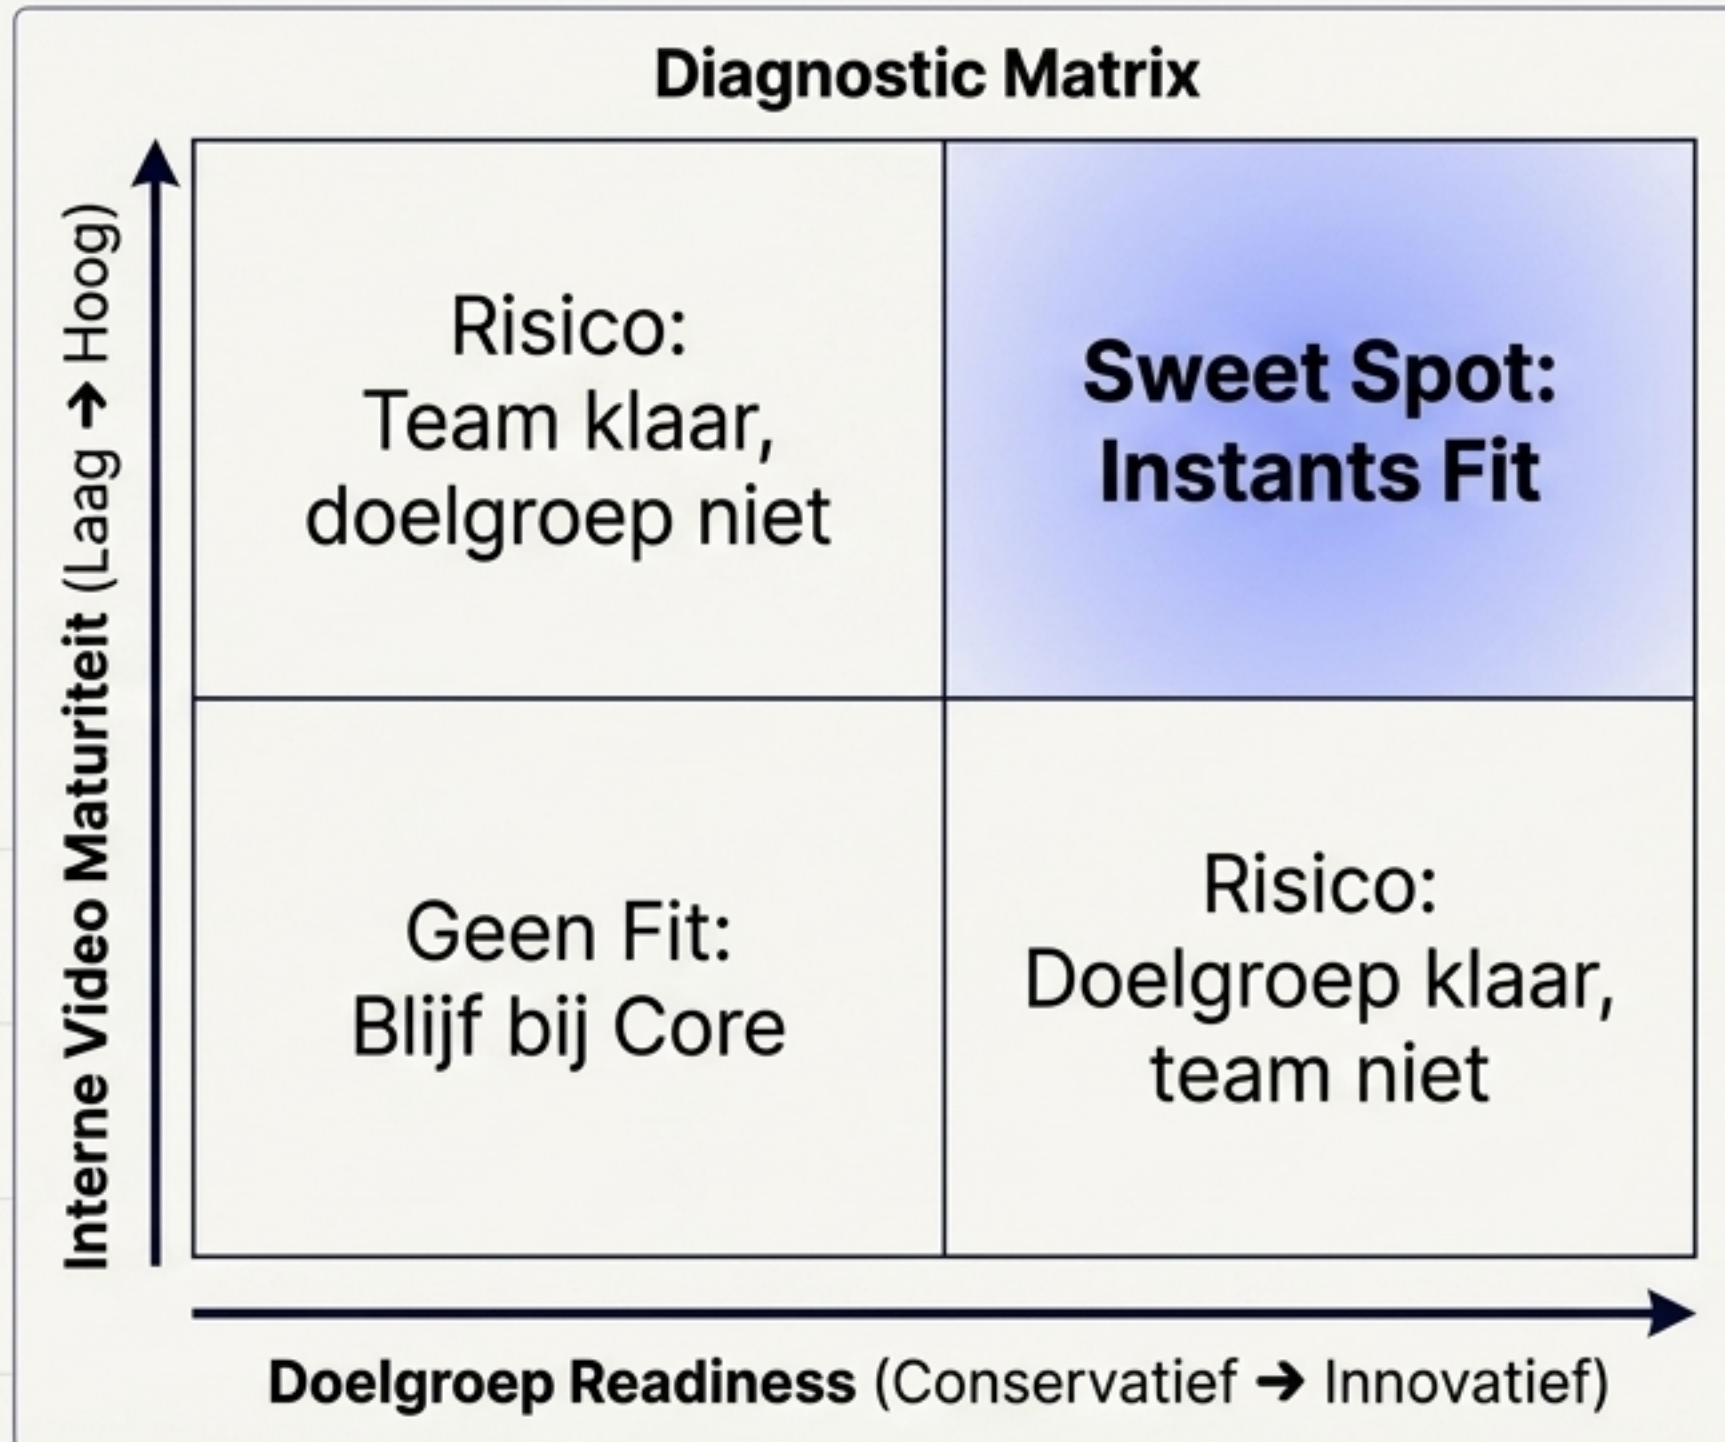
Diagnostic Matrix

Interne Video Maturiteit (Laag → Hoog)

| Risico: Team klaar, doelgroep niet | Sweet Spot: Instants Fit |
|---|---|
| Geen Fit: Blijf bij Core | Risico: Doelgroep klaar, team niet |

Doelgroep Readiness (Conservatief → Innovatief)